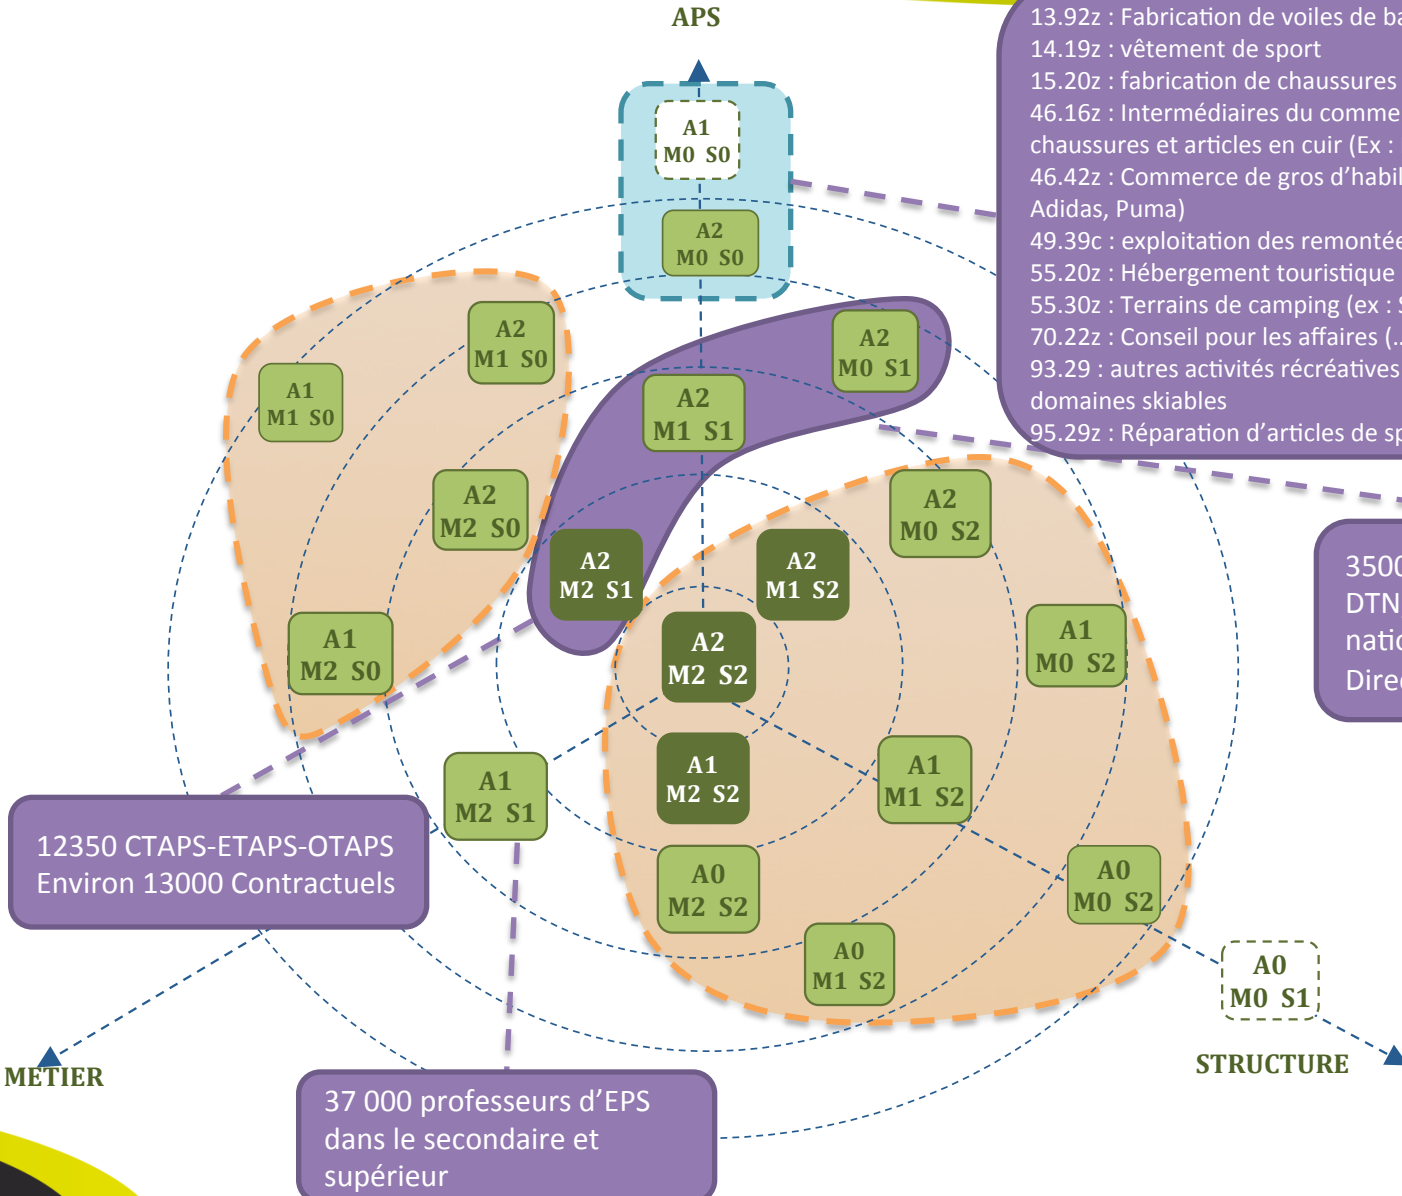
APS

13.92z : Fabrication de voiles de ba
14.19z : vêtement de sport
15.20z : fabrication de chaussures
46.16z : Intermédiaires du comme
chaussures et articles en cuir (Ex :
46.42z : Commerce de gros d'habil
Adidas, Puma)
49.39c : exploitation des remontée
55.20z : Hébergement touristique
55.30z : Terrains de camping (ex :
70.22z : Conseil pour les affaires (.
93.29 : autres activités récréatives
domaines skiables
95.29z : Réparation d'articles de sp

A1 M0 S0
A2 M0 S0
A2 M1 S0
A1 M1 S0
A2 M0 S1
A2 M1 S1
A2 M2 S0
A2 M0 S2
A2 M2 S1
A2 M1 S2
A1 M2 S0
A2 M2 S2
A1 M0 S2

3500
DTN
natio
Direc

A1 M2 S1
A1 M2 S2
A1 M1 S2

12350 CTAPS-ETAPS-OTAPS
Environ 13000 Contractuels

A0 M2 S2
A0 M0 S2
A0 M1 S2
A0 M0 S1

METIER
STRUCTURE

37 000 professeurs d'EPS dans le secondaire et supérieur